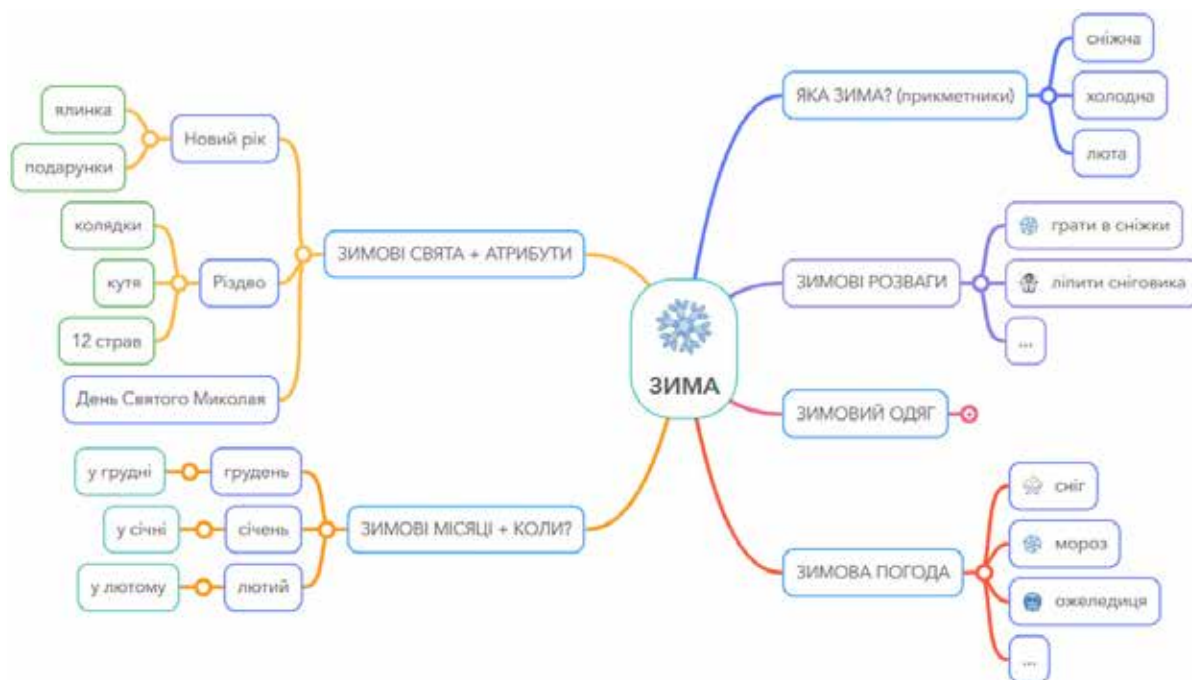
ЗИМА

ЯКА ЗИМА? (прикметники)
сніжна
холодна
люта

ЗИМОВІ РОЗВАГИ
грати в сніжки
ліпити сніговика
...

ЗИМОВИЙ ОДЯГ

ЗИМОВА ПОГОДА
сніг
мороз
ожеледиця
...

ЗИМОВІ СВЯТА + АТРИБУТИ
Новий рік
ялинка
подарунки
Різдво
колядки
кутя
12 страв
День Святого Миколая

ЗИМОВІ МІСЯЦІ + КОЛИ?
грудень
у грудні
січень
у січні
лютий
у лютому